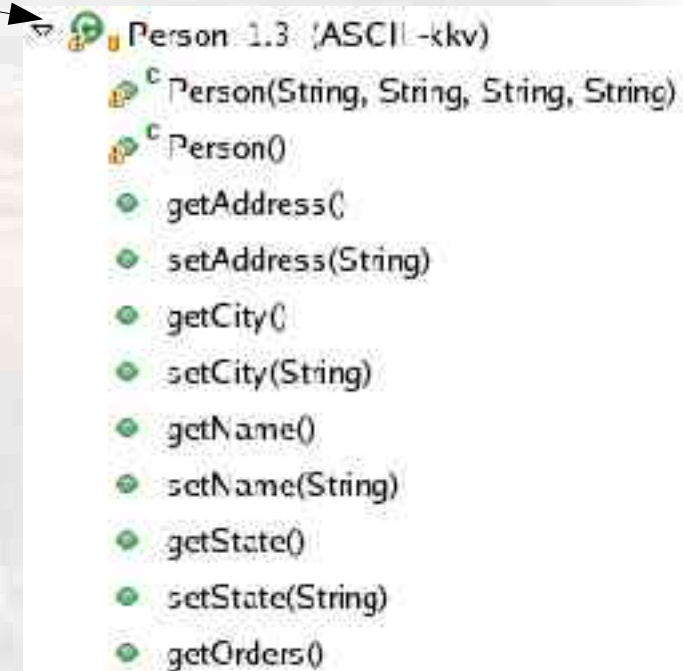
Person 1.3 (ASCII -kkv)

C Person(String, String, String, String)

C Person()

getAddress()

setAddress(String)

getCity()

setCity(String)

getName()

setName(String)

getState()

setState(String)

getOrders()